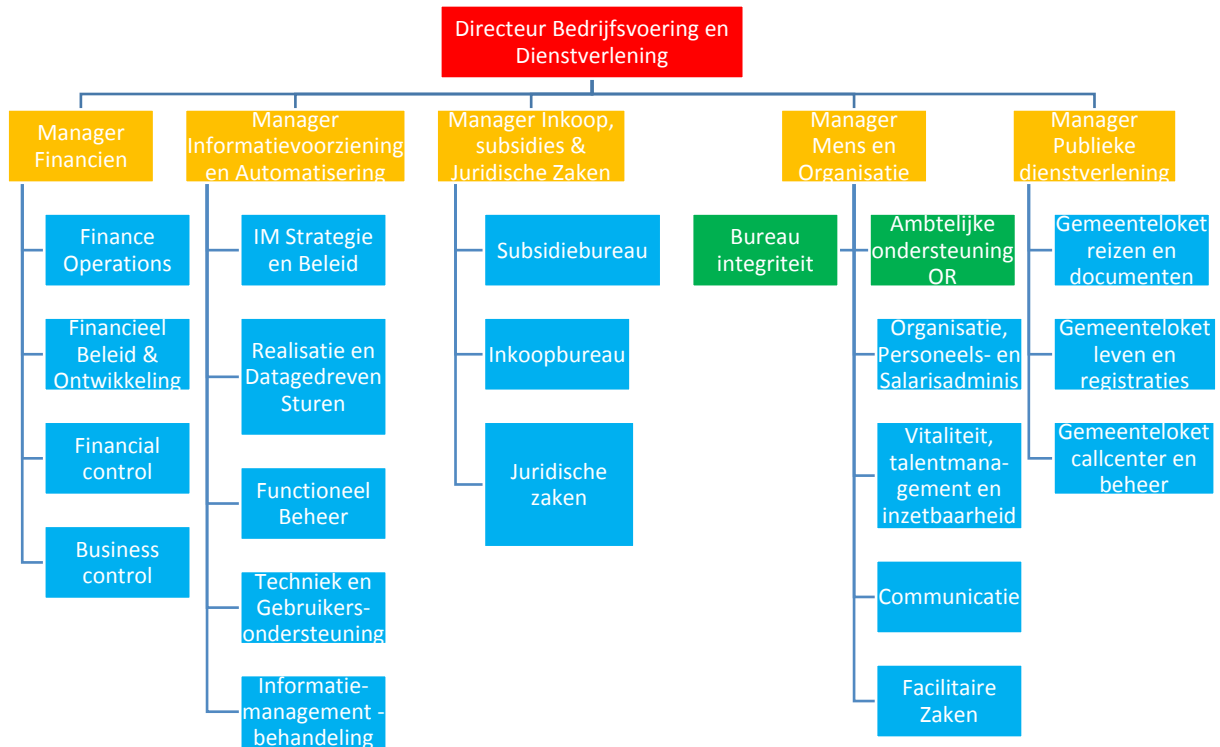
Directeur Bedrijfsvoering en Dienstverlening

Manager Financien

Finance Operations

Financieel Beleid & Ontwikkeling

Financial control

Business control

Manager Informatievoorziening en Automatisering

IM Strategie en Beleid

Realisatie en Datagedreven Sturen

Functioneel Beheer

Techniek en Gebruikersondersteuning

Informatiemanagement - behandeling

Manager Inkoop, subsidies & Juridische Zaken

Subsidiebureau

Inkoopbureau

Juridische zaken

Manager Mens en Organisatie

Bureau integriteit

Ambtelijke ondersteuning OR

Organisatie, Personeels- en Salarisadminis

Vitaliteit, talentmanagement en inzetbaarheid

Communicatie

Facilitaire Zaken

Manager Publieke dienstverlening

Gemeenteloket reizen en documenten

Gemeenteloket leven en registraties

Gemeenteloket callcenter en beheer